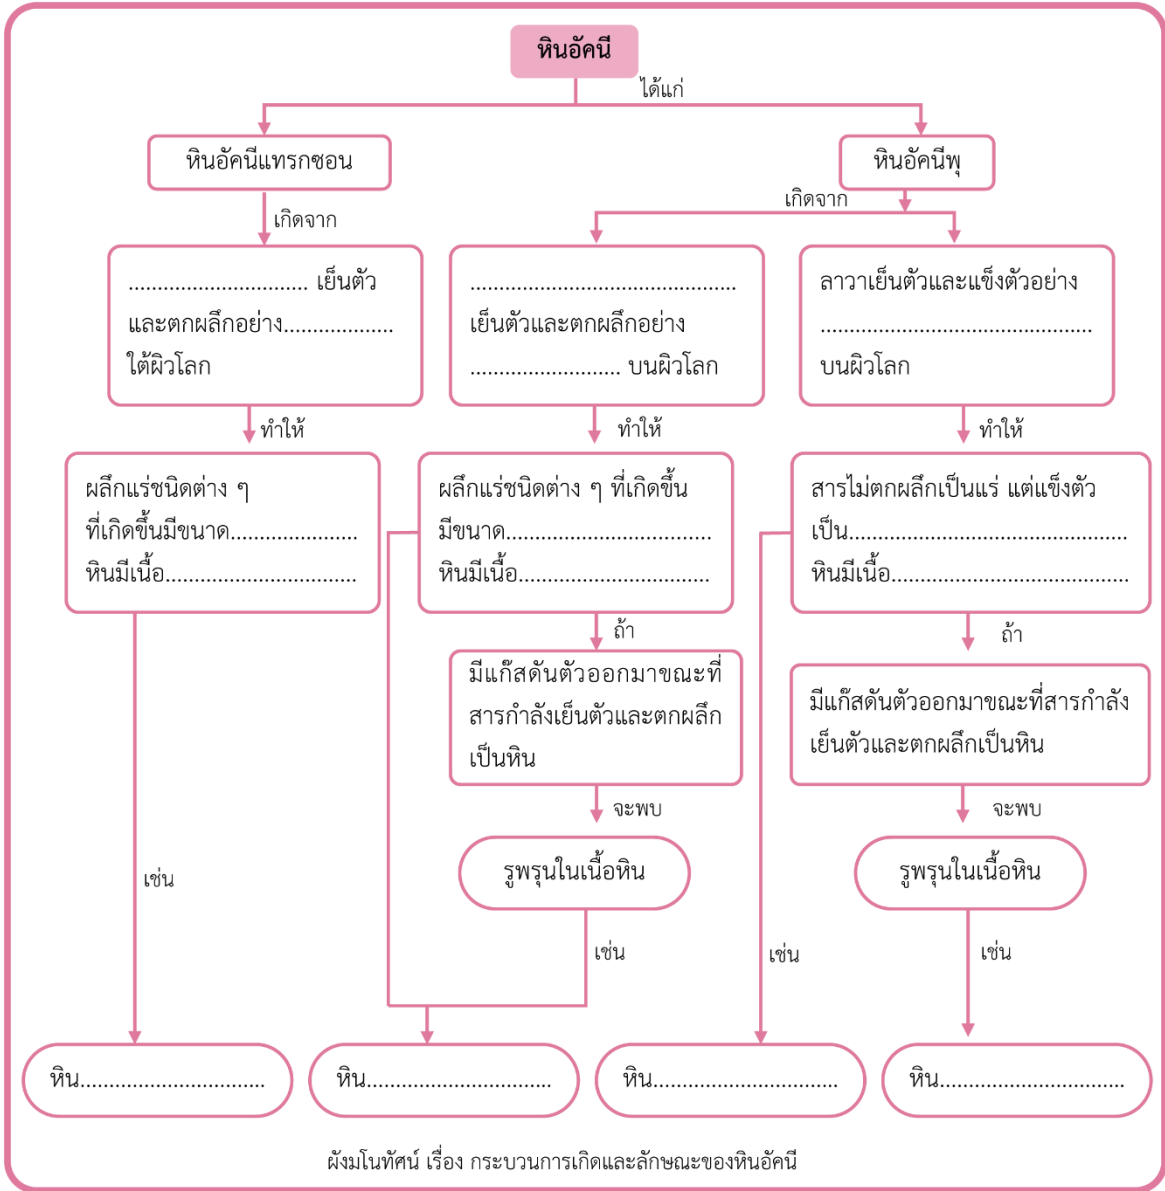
หินอัคนี

ได้แก่

หินอัคนีแทรกซอน

หินอัคนีพุ

เกิดจาก

............................... เย็นตัวและตกผลึกอย่าง.................. ใต้ผิวโลก

เกิดจาก

............................................. เย็นตัวและตกผลึกอย่าง .......................... บนผิวโลก

ลาวาเย็นตัวและแข็งตัวอย่าง ............................................. บนผิวโลก

ทำให้

ผลึกแร่ชนิดต่าง ๆ ที่เกิดขึ้นมีขนาด..................... หินมีเนื้อ...............................

ทำให้

ผลึกแร่ชนิดต่าง ๆ ที่เกิดขึ้นมีขนาด................................ หินมีเนื้อ..............................

ทำให้

สารไม่ตกผลึกเป็นแร่ แต่แข็งตัวเป็น............................................. หินมีเนื้อ.........................................

ถ้า

มีแก๊สดันตัวออกมาขณะที่สารกำลังเย็นตัวและตกผลึกเป็นหิน

ถ้า

มีแก๊สดันตัวออกมาขณะที่สารกำลังเย็นตัวและตกผลึกเป็นหิน

จะพบ

รูพรุนในเนื้อหิน

จะพบ

รูพรุนในเนื้อหิน

เช่น

เช่น

เช่น

เช่น

หิน..............................

หิน..............................

หิน..............................

หิน..............................

ผังมโนทัศน์ เรื่อง กระบวนการเกิดและลักษณะของหินอัคนี